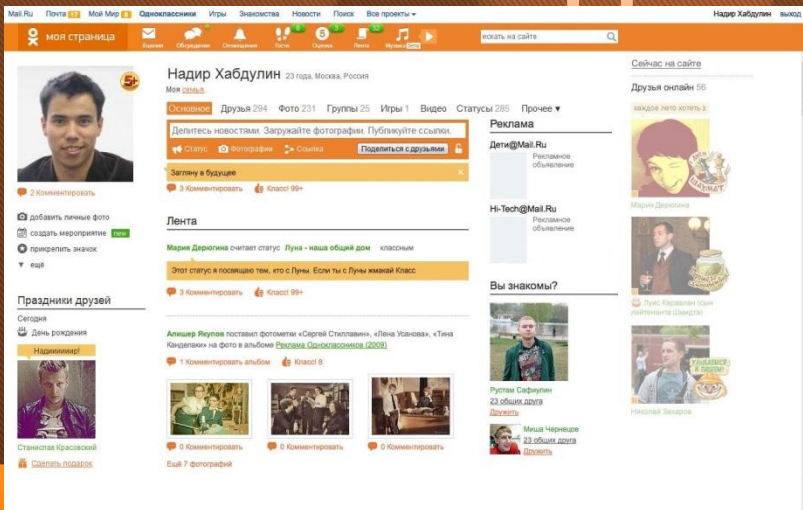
Mail.Ru Почта 17 Мой Мир 5 Одноклассники Игры Знакомства Новости Поиск Все проекты ▾ Надир Хабдулин Выход

моя страница Сообщения Обсуждения Оповещения Гости Оценки Лента Музыка

искать на сайте

Сейчас на сайте

Друзья онлайн 56

Надир Хабдулин 23 года, Москва, Россия

Моя семья

Основное Друзья 294 Фото 231 Группы 25 Игры 1 Видео Статусы 285 Прочее ▾

Поделитесь новостями. Загружайте фотографии. Публикуйте ссылки.

Статус Фотография Ссылка Поделиться с друзьями

Загляну в будущее

3 Комментировать Класс! 99+

2 Комментировать

добавить личные фото

создать мероприятие new

прикрепить значок

ещё

Лента

Мария Дерюгина считает статус Луна - наша общий дом классным

Этот статус я посвящаю тем, кто с Луны. Если ты с Луны жмакай Класс

3 Комментировать Класс! 99+

Праздники друзей

Сегодня

День рождения

Надиииииир!

Станислав Красовский

Сделать подарок

Алишер Якупов поставил фотометки «Сергей Стиллавин», «Лена Усанова», «Тина Канделаки» на фото в альбоме Реклама Одноклассников (2009)

1 Комментировать альбом Класс! 8

0 Комментировать 0 Комментировать 0 Комментировать

Ещё 7 фотографий

Реклама

Дети@Mail.Ru

Рекламное объявление

Hi-Tech@Mail.Ru

Рекламное объявление

Вы знакомы?

Рустам Сафиулин

23 общих друга

Дружить

Миша Чернецов

23 общих друга

Дружить

каждое лето хотеть з

Мария Дерюгина

Луис Касавилан (сын лейтенанта Шмидта)

Николай Захаров